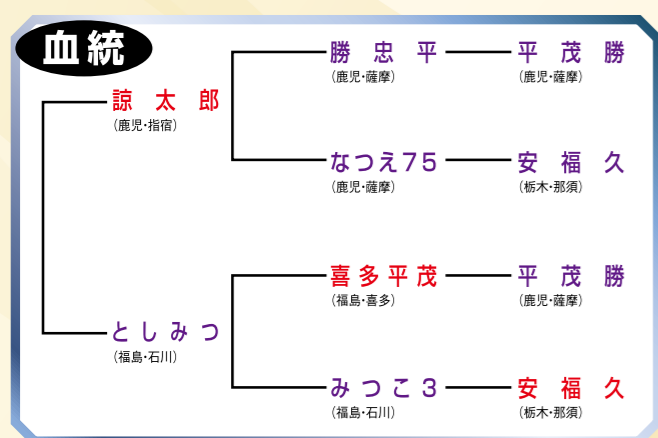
血統

諒太郎
(鹿児・指宿)

勝忠平
(鹿児・薩摩)

平茂勝
(鹿児・薩摩)

なつえ75
(鹿児・薩摩)

安福久
(栃木・那須)

としみつ
(福島・石川)

喜多平茂
(福島・喜多)

平茂勝
(鹿児・薩摩)

みつこ3
(福島・石川)

安福久
(栃木・那須)